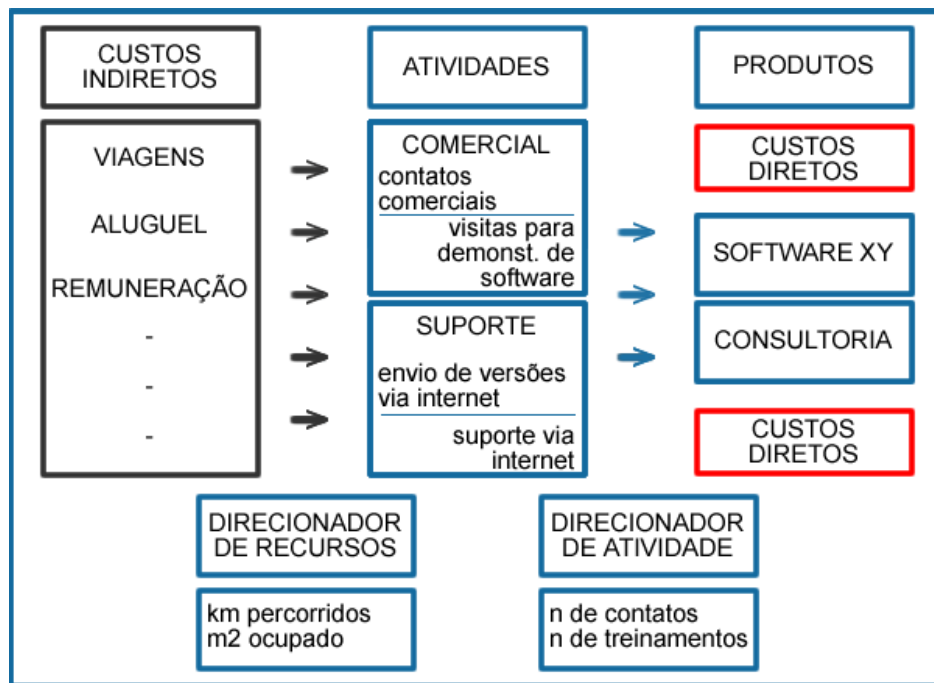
CUSTOS INDIRETOS

ATIVIDADES

PRODUTOS

VIAGENS

ALUGUEL

REMUNERAÇÃO

-

-

-

COMERCIAL

contatos comerciais

visitas para demonst. de software

SUPORTE

envio de versões via internet

suporte via internet

CUSTOS DIRETOS

SOFTWARE XY

CONSULTORIA

CUSTOS DIRETOS

DIRECIONADOR DE RECURSOS

km percorridos
m2 ocupado

DIRECIONADOR DE ATIVIDADE

n de contatos
n de treinamentos